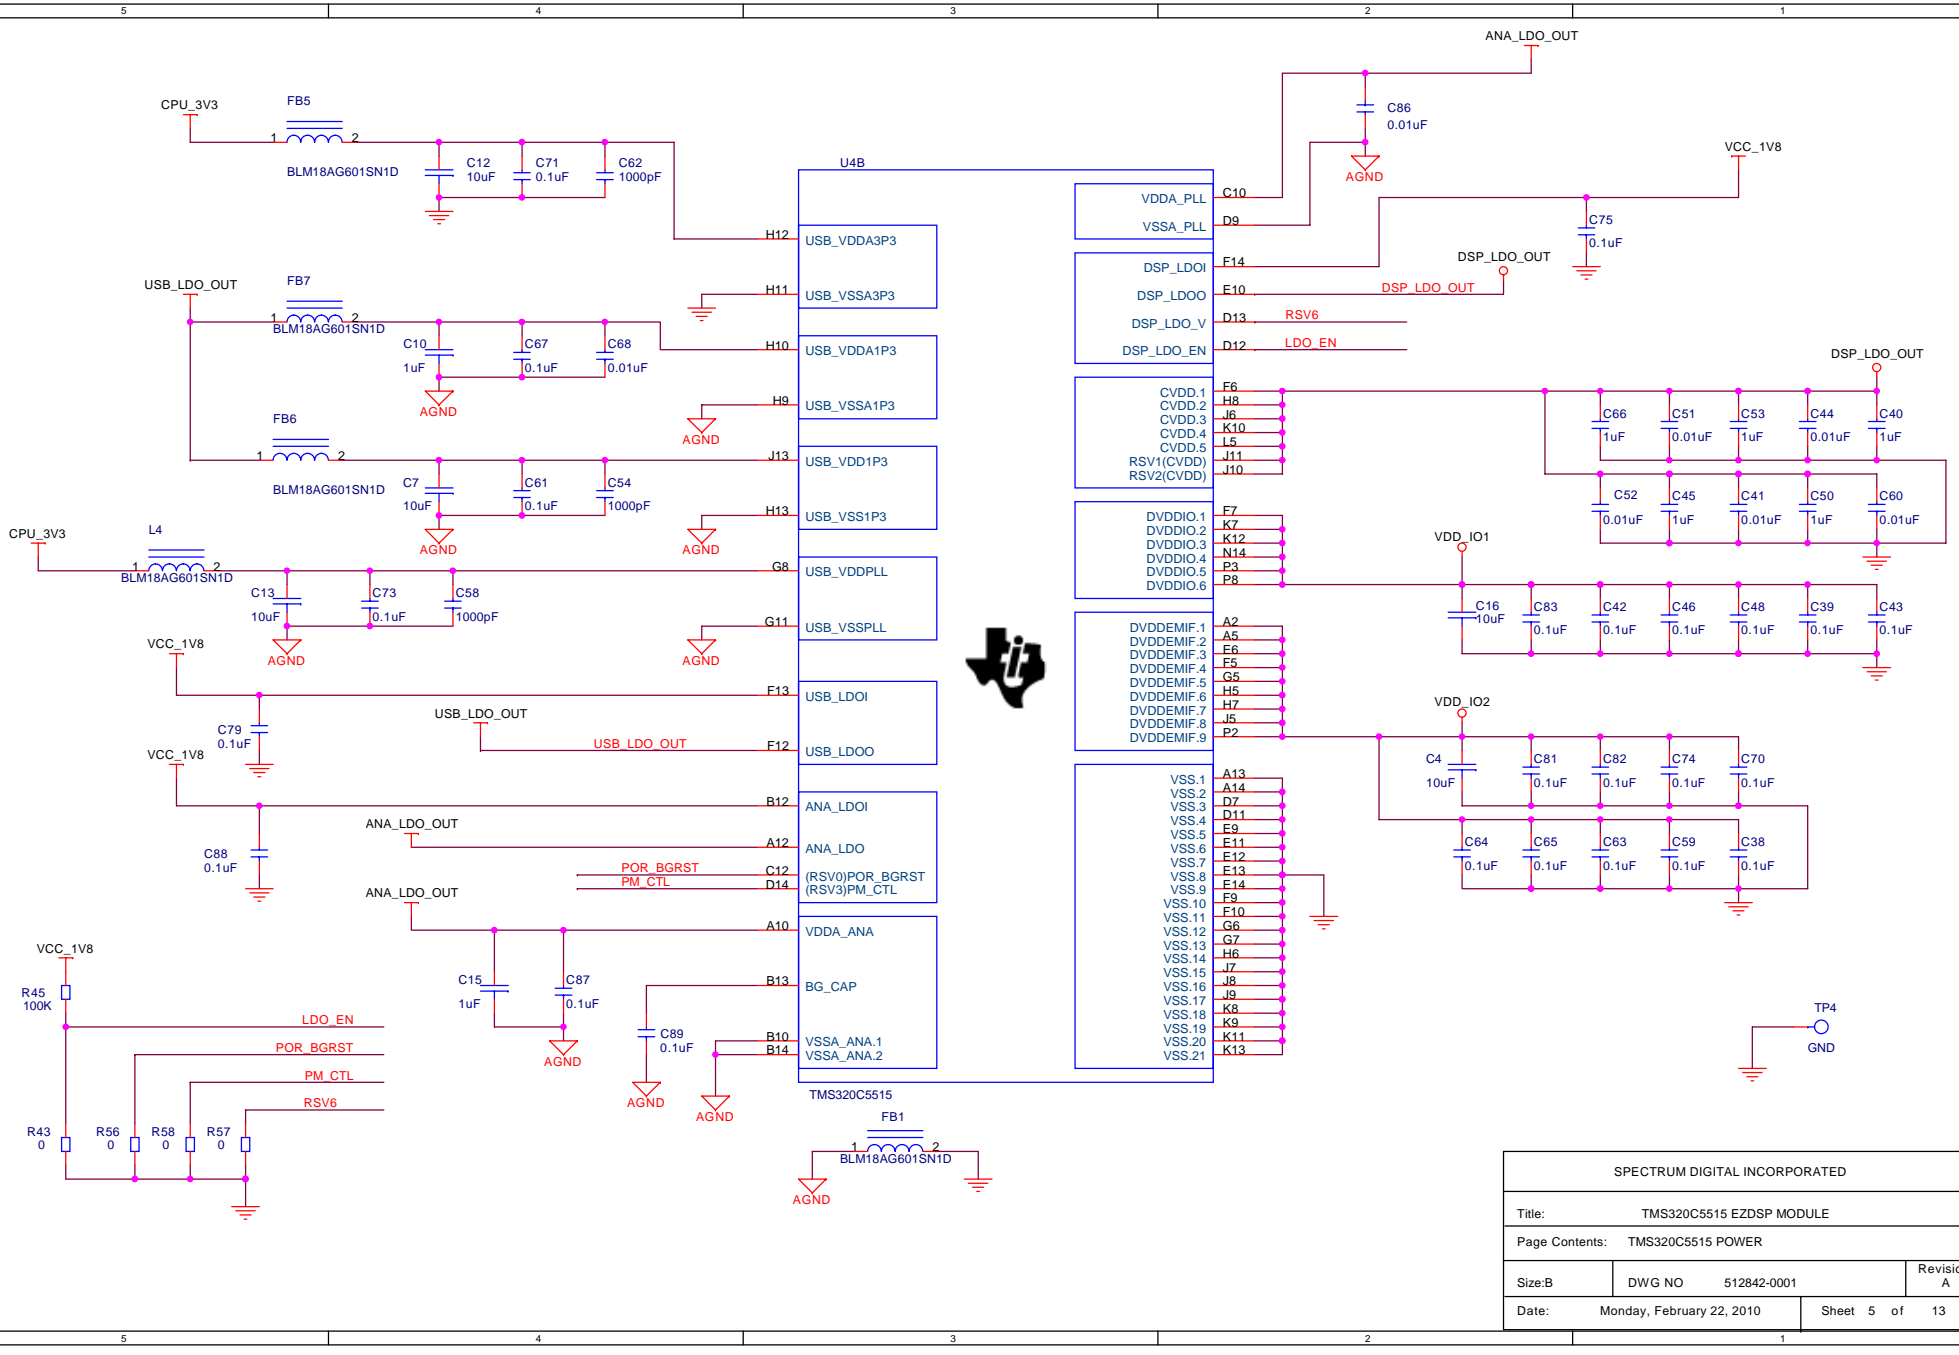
5 4 3 2 1

ANA_LDO_OUT

C86
0.01uF

AGND

CPU_3V3

FB5

1 2

BLM18AG601SN1D

C12
10uF

C71
0.1uF

C62
1000pF

U4B

C10 VDDA_PLL
D9 VSSA_PLL

VCC_1V8

C75
0.1uF

H12 USB_VDDA3P3

H11 USB_VSSA3P3

F14 DSP_LDOI
E10 DSP_LDOO DSP_LDO_OUT
D13 DSP_LDO_V RSV6
D12 DSP_LDO_EN LDO_EN

DSP_LDO_OUT

USB_LDO_OUT

FB7

1 2
BLM18AG601SN1D

C10
1uF

C67
0.1uF

C68
0.01uF

AGND

H10 USB_VDDA1P3

H9 USB_VSSA1P3

AGND

DSP_LDO_OUT

F6 CVDD.1
H8 CVDD.2
J6 CVDD.3
K10 CVDD.4
L5 CVDD.5
J11 RSV1(CVDD)
J10 RSV2(CVDD)

C66 1uF
C51 0.01uF
C53 1uF
C44 0.01uF
C40 1uF

C52 0.01uF
C45 1uF
C41 0.01uF
C50 1uF
C60 0.01uF

FB6

1 2
BLM18AG601SN1D

C7
10uF

C61
0.1uF

C54
1000pF

AGND

J13 USB_VDD1P3

H13 USB_VSS1P3

AGND

F7 DVDDIO.1
K7 DVDDIO.2
K12 DVDDIO.3
N14 DVDDIO.4
P3 DVDDIO.5
P8 DVDDIO.6

VDD_IO1

CPU_3V3

L4

1 2
BLM18AG601SN1D

C13
10uF

C73
0.1uF

C58
1000pF

AGND

G8 USB_VDDPLL

G11 USB_VSSPLL

AGND

A2 DVDDEMIF.1
A5 DVDDEMIF.2
E6 DVDDEMIF.3
F5 DVDDEMIF.4
G5 DVDDEMIF.5
H5 DVDDEMIF.6
H7 DVDDEMIF.7
J5 DVDDEMIF.8
P2 DVDDEMIF.9

C16
10uF

C83 0.1uF
C42 0.1uF
C46 0.1uF
C48 0.1uF
C39 0.1uF
C43 0.1uF

VCC_1V8

F13 USB_LDOI

C79
0.1uF

USB_LDO_OUT

USB_LDO_OUT
F12 USB_LDOO

VDD_IO2

C4
10uF

C81 0.1uF
C82 0.1uF
C74 0.1uF
C70 0.1uF

VCC_1V8

B12 ANA_LDOI

ANA_LDO_OUT

A12 ANA_LDO

C88
0.1uF

POR_BGRST
PM_CTL

C12 (RSV0)POR_BGRST
D14 (RSV3)PM_CTL

A13 VSS.1
A14 VSS.2
D7 VSS.3
D11 VSS.4
E9 VSS.5
E11 VSS.6
E12 VSS.7
E13 VSS.8
E14 VSS.9
F9 VSS.10
F10 VSS.11
G6 VSS.12
G7 VSS.13
H6 VSS.14
J7 VSS.15
J8 VSS.16
J9 VSS.17
K8 VSS.18
K9 VSS.19
K11 VSS.20
K13 VSS.21

C64 0.1uF
C65 0.1uF
C63 0.1uF
C59 0.1uF
C38 0.1uF

ANA_LDO_OUT

A10 VDDA_ANA

VCC_1V8

R45
100K

C15
1uF

C87
0.1uF

B13 BG_CAP

LDO_EN

POR_BGRST

AGND

C89
0.1uF

B10 VSSA_ANA.1
B14 VSSA_ANA.2

TP4

GND

PM_CTL

RSV6

AGND

AGND

TMS320C5515

FB1

R43
0

R56
0

R58
0

R57
0

1 2
BLM18AG601SN1D

AGND

SPECTRUM DIGITAL INCORPORATED

Title: TMS320C5515 EZDSP MODULE

Page Contents: TMS320C5515 POWER

Size:B DWG NO 512842-0001 Revisi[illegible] A

Date: Monday, February 22, 2010 Sheet 5 of 13

5 4 3 2 1